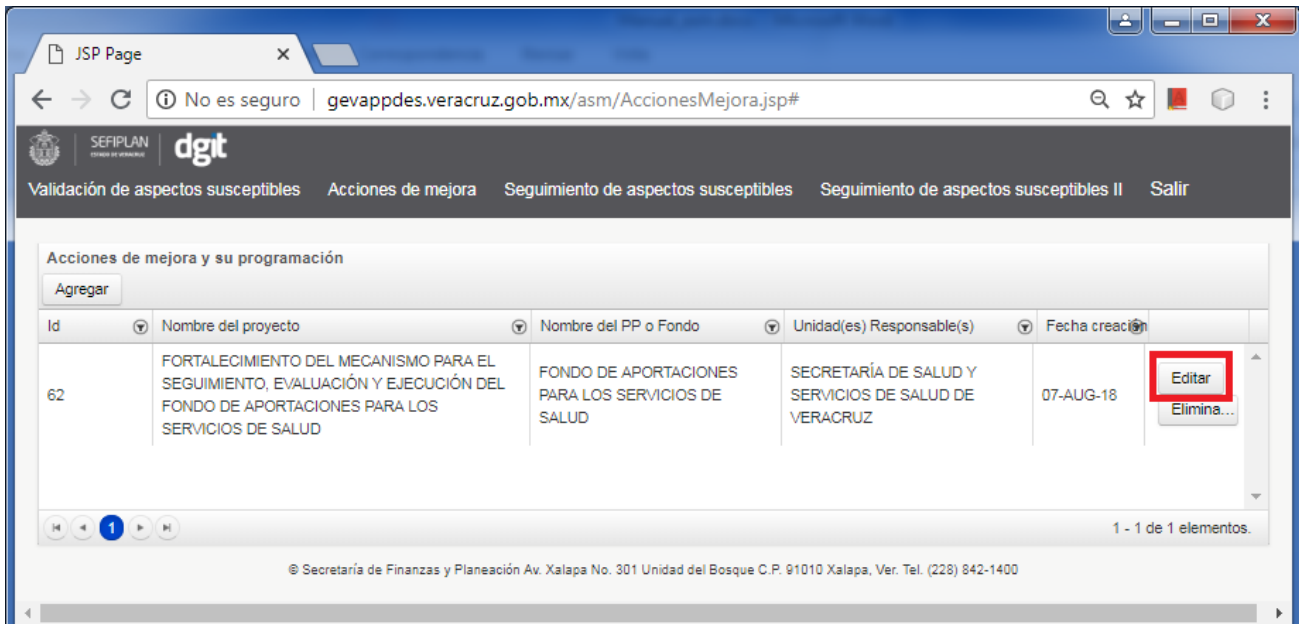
JSP Page ×

No es seguro | gevappdes.veracruz.gob.mx/asm/AccionesMejora.jsp#

SEFIPLAN dgit

Validación de aspectos susceptibles Acciones de mejora Seguimiento de aspectos susceptibles Seguimiento de aspectos susceptibles II Salir

Acciones de mejora y su programación

Agregar

| Id | Nombre del proyecto | Nombre del PP o Fondo | Unidad(es) Responsable(s) | Fecha creación | |
|---|---|---|---|---|---|
| 62 | FORTALECIMIENTO DEL MECANISMO PARA EL SEGUIMIENTO, EVALUACIÓN Y EJECUCIÓN DEL FONDO DE APORTACIONES PARA LOS SERVICIOS DE SALUD | FONDO DE APORTACIONES PARA LOS SERVICIOS DE SALUD | SECRETARÍA DE SALUD Y SERVICIOS DE SALUD DE VERACRUZ | 07-AUG-18 | Editar Elimina... |

1

1 - 1 de 1 elementos.

© Secretaría de Finanzas y Planeación Av. Xalapa No. 301 Unidad del Bosque C.P. 91010 Xalapa, Ver. Tel. (228) 842-1400